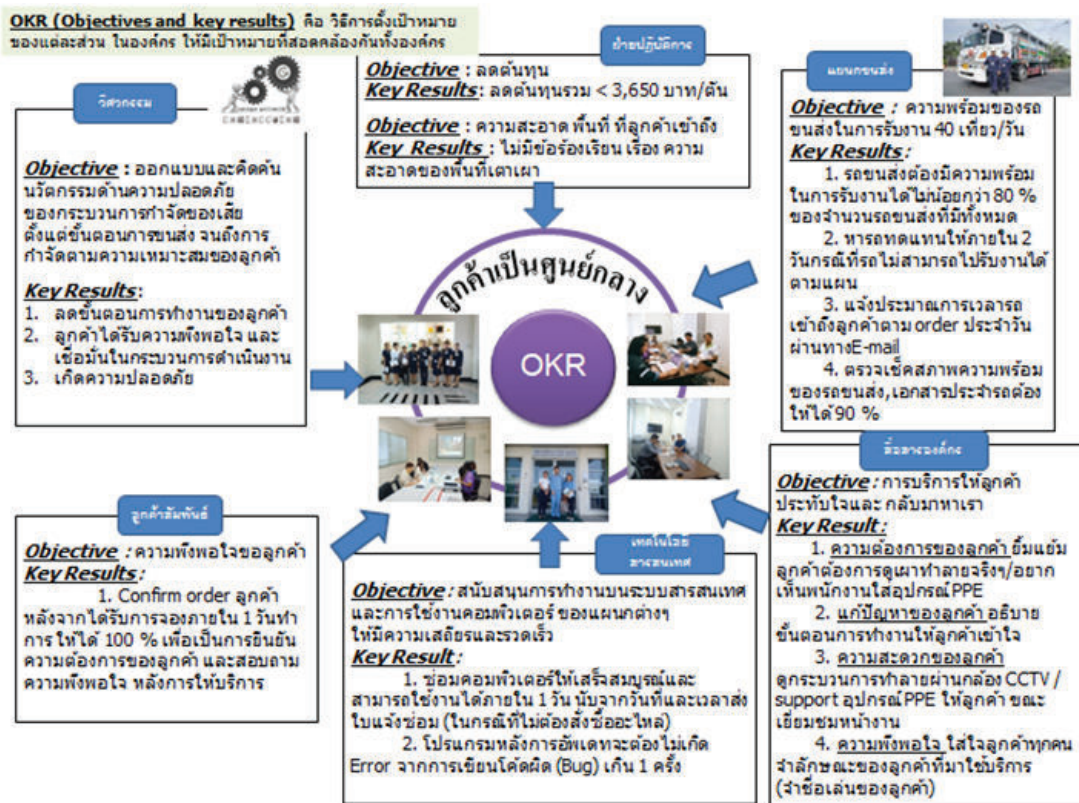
OKR (Objectives and key results) คือ วิธีการตั้งเป้าหมายของแต่ละส่วน ในองค์กร ให้มีเป้าหมายที่สอดคล้องกันทั้งองค์กร

ฝ่ายปฏิบัติการ

Objective : ลดต้นทุน
Key Results: ลดต้นทุนรวม < 3,650 บาท/ตัน

Objective : ความสะอาด พื้นที่ ที่ลูกค้าเข้าถึง
Key Results : ไม่มีข้อร้องเรียน เรื่อง ความสะอาดของพื้นที่เตาเผา

แผนกขนส่ง

Objective : ความพร้อมของรถขนส่งในการรับงาน 40 เที่ยว/วัน
Key Results:
1. รถขนส่งต้องมีความพร้อมในการรับงานได้ไม่น้อยกว่า 80 % ของจำนวนรถขนส่งที่มีทั้งหมด
2. หารถทดแทนให้ภายใน 2 วันกรณีที่รถไม่สามารถไปรับงานได้ตามแผน
3. แจ้งประมาณการเวลารถเข้าถึงลูกค้าตาม order ประจำวันผ่านทางE-mail
4. ตรวจเช็คสภาพความพร้อมของรถขนส่ง,เอกสารประจำรถต้องให้ได้ 90 %

วิศวกรรม

Objective : ออกแบบและคิดค้นนวัตกรรมด้านความปลอดภัยของกระบวนการกำจัดของเสีย ตั้งแต่ขั้นตอนการขนส่ง จนถึงการกำจัดตามความเหมาะสมของลูกค้า

Key Results:
1. ลดขั้นตอนการทำงานของลูกค้า
2. ลูกค้าได้รับความพึงพอใจ และเชื่อมั่นในกระบวนการดำเนินงาน
3. เกิดความปลอดภัย

ลูกค้าเป็นศูนย์กลาง

OKR

สื่อสารองค์กร

Objective : การบริการให้ลูกค้าประทับใจและ กลับมาหาเรา
Key Result :
1. ความต้องการของลูกค้า ยิ้มแย้ม ลูกค้าต้องการดูเผาทำลายจริงๆ/อยากเห็นพนักงานใส่อุปกรณ์PPE
2. แก้ปัญหาของลูกค้า อธิบายขั้นตอนการทำงานให้ลูกค้าเข้าใจ
3. ความสะดวกของลูกค้า ดูกระบวนการทำลายผ่านกล้อง CCTV / support อุปกรณ์PPE ให้ลูกค้า ขณะเยี่ยมชมหน้างาน
4. ความพึงพอใจ ใส่ใจลูกค้าทุกคน จำลักษณะของลูกค้าที่มาใช้บริการ (จำชื่อเล่นของลูกค้า)

ลูกค้าสัมพันธ์

Objective : ความพึงพอใจขอลูกค้า
Key Results:
1. Confirm order ลูกค้าหลังจากได้รับการจองภายใน 1 วันทำการ ให้ได้ 100 % เพื่อเป็นการยืนยันความต้องการของลูกค้า และสอบถามความพึงพอใจ หลังการให้บริการ

เทคโนโลยีสารสนเทศ

Objective : สนับสนุนการทำงานบนระบบสารสนเทศ และการใช้งานคอมพิวเตอร์ ของแผนกต่างๆ ให้มีความเสถียรและรวดเร็ว
Key Result :
1. ซ่อมคอมพิวเตอร์ให้เสร็จสมบูรณ์และสามารถใช้งานได้ภายใน 1 วัน นับจากวันที่และเวลาส่งใบแจ้งซ่อม (ในกรณีที่ไม่ต้องสั่งซื้ออะไหล่)
2. โปรแกรมหลังการอัพเดทจะต้องไม่เกิด Error จากการเขียนโค้ดผิด (Bug) เกิน 1 ครั้ง